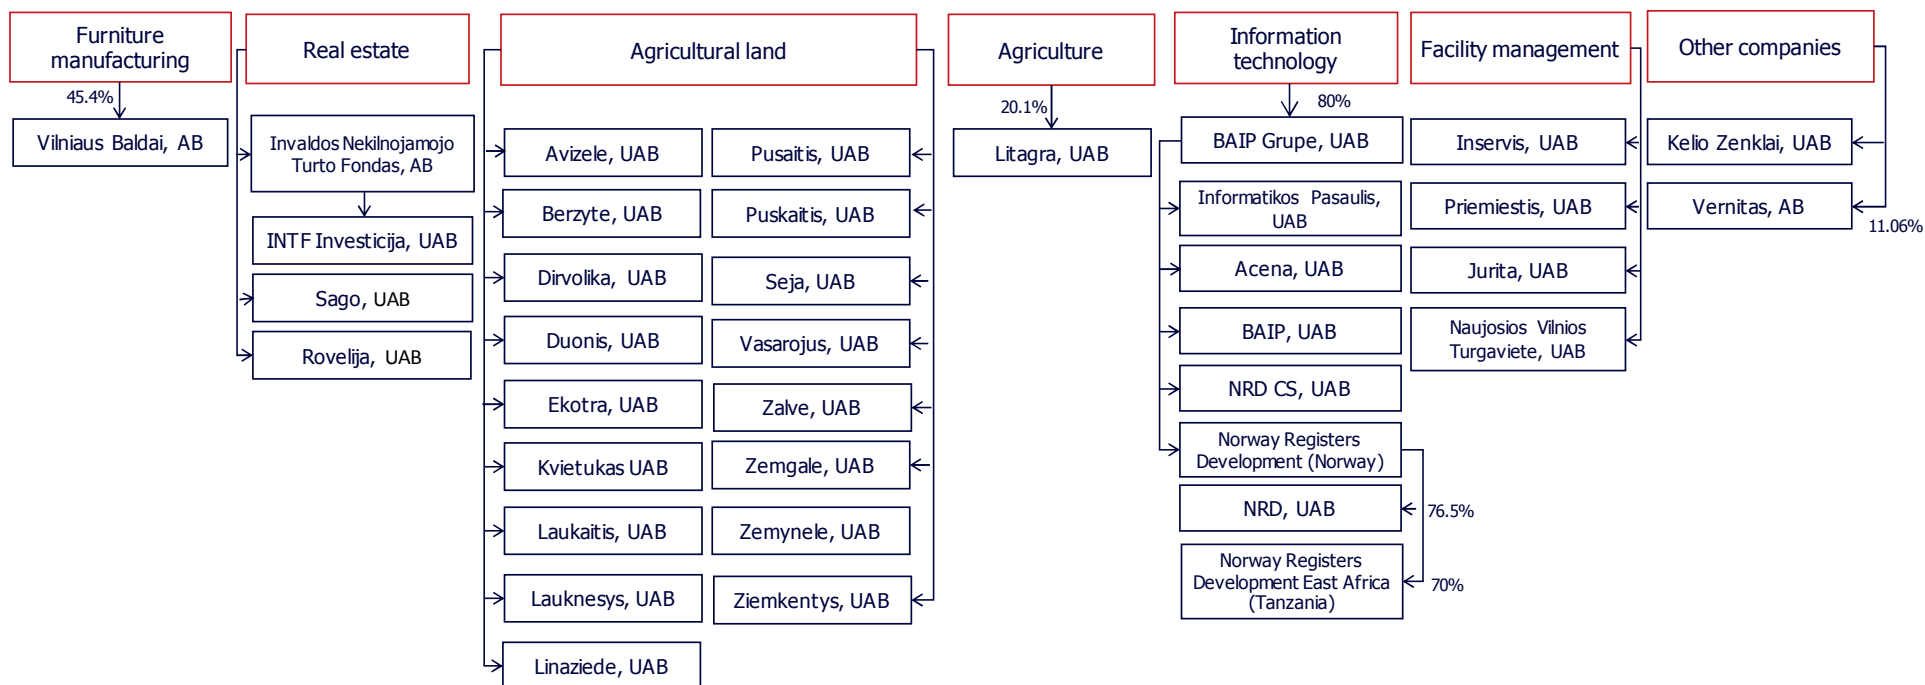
Furniture manufacturing

45.4%

Vilniaus Baldai, AB

Real estate

Invaldos Nekilnojamojo Turto Fondas, AB

INTF Investicija, UAB

Sago, UAB

Rovelija, UAB

Agricultural land

Avizele, UAB

Berzyte, UAB

Dirvolika, UAB

Duonis, UAB

Ekotra, UAB

Kvietukas UAB

Laukaitis, UAB

Lauknesys, UAB

Linaziede, UAB

Pusaitis, UAB

Puskaitis, UAB

Seja, UAB

Vasarojus, UAB

Zalve, UAB

Zemgale, UAB

Zemynele, UAB

Ziemkentys, UAB

Agriculture

20.1%

Litagra, UAB

Information technology

80%

BAIP Grupe, UAB

Informatikos Pasaulis, UAB

Acena, UAB

BAIP, UAB

NRD CS, UAB

Norway Registers Development (Norway)

NRD, UAB

76.5%

Norway Registers Development East Africa (Tanzania)

70%

Facility management

Inservis, UAB

Priemiestis, UAB

Jurita, UAB

Naujosios Vilnios Turgaviete, UAB

Other companies

Kelio Zenklai, UAB

Vernitas, AB

11.06%